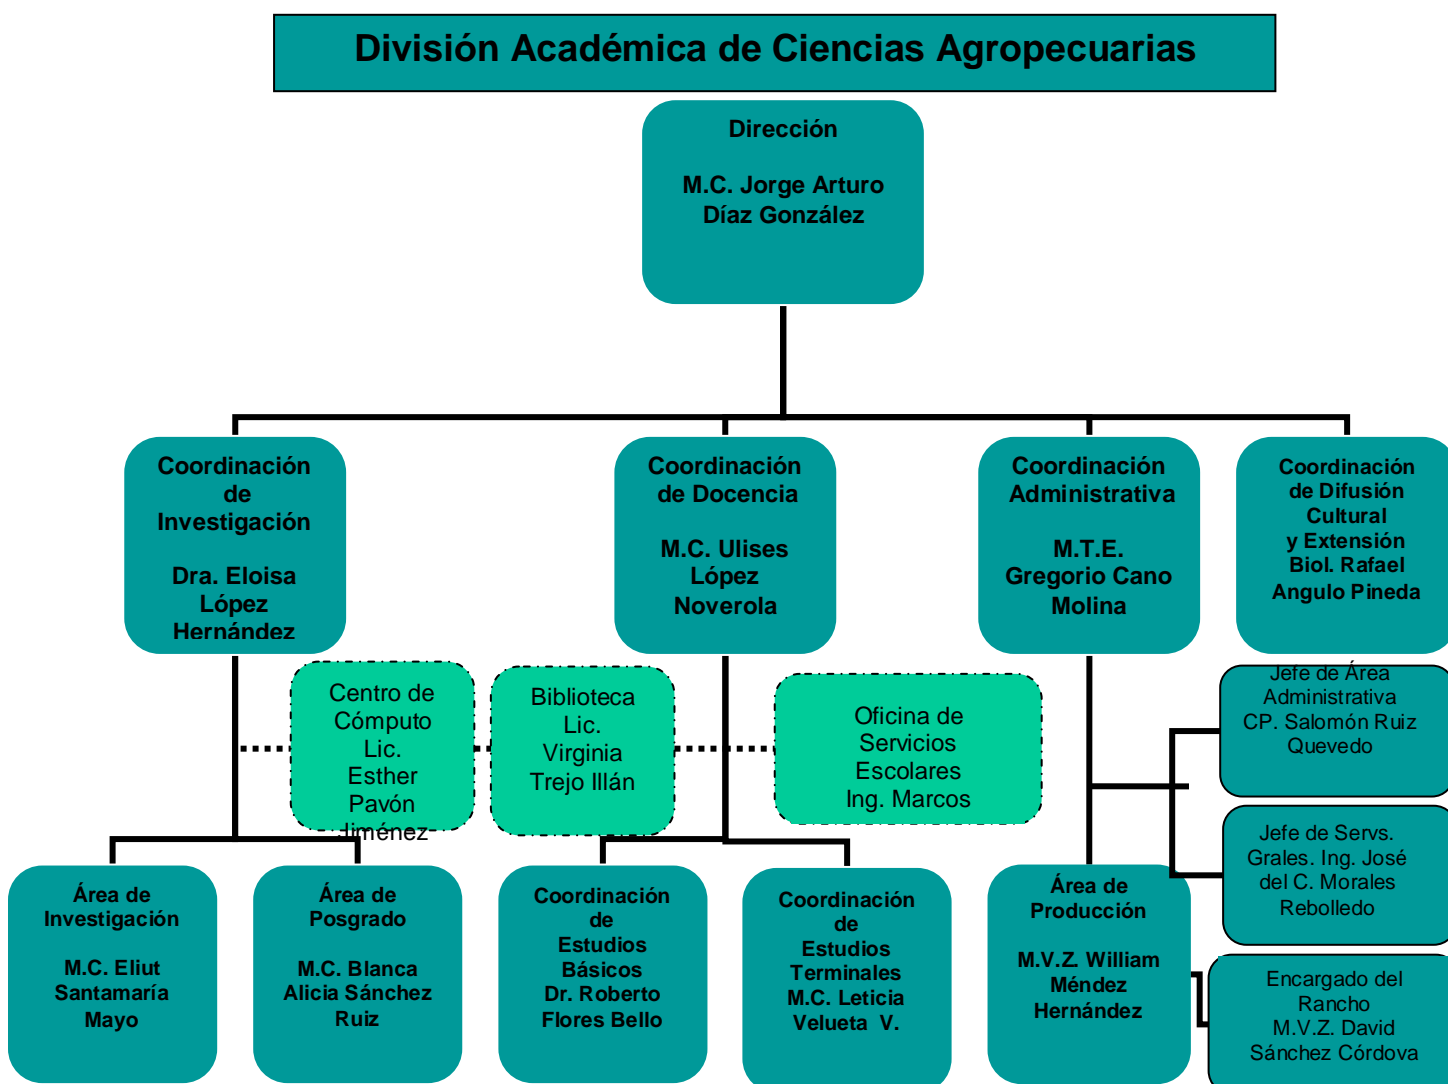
División Académica de Ciencias Agropecuarias

Dirección

M.C. Jorge Arturo Díaz González

Coordinación de Investigación

Dra. Eloisa López Hernández

Coordinación de Docencia

M.C. Ulises López Noverola

Coordinación Administrativa

M.T.E. Gregorio Cano Molina

Coordinación de Difusión Cultural y Extensión Biol. Rafael Angulo Pineda

Centro de Cómputo Lic. Esther Pavón Jiménez

Biblioteca Lic. Virginia Trejo Illán

Oficina de Servicios Escolares Ing. Marcos

Jefe de Área Administrativa CP. Salomón Ruiz Quevedo

Jefe de Servs. Grales. Ing. José del C. Morales Rebolledo

Área de Investigación

M.C. Eliut Santamaría Mayo

Área de Posgrado

M.C. Blanca Alicia Sánchez Ruiz

Coordinación de Estudios Básicos Dr. Roberto Flores Bello

Coordinación de Estudios Terminales M.C. Leticia Velueta V.

Área de Producción

M.V.Z. William Méndez Hernández

Encargado del Rancho M.V.Z. David Sánchez Córdova